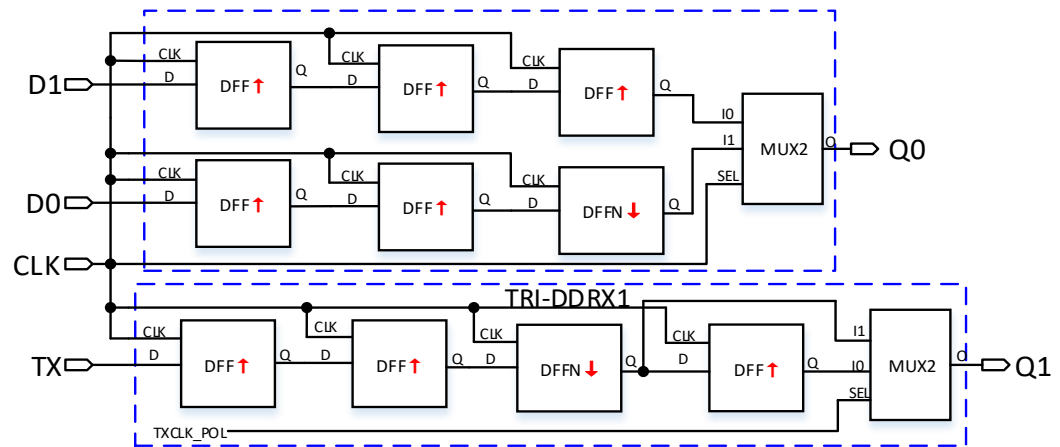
D1
D0
CLK
TX

CLK
D
DFF↑
Q
CLK
D
DFF↑
Q
CLK
D
DFF↑
Q
I0
I1
MUX2
Q
SEL
Q0

CLK
D
DFF↑
Q
CLK
D
DFF↑
Q
CLK
D
DFFN↓
Q

TRI-DDRX1
CLK
D
DFF↑
Q
CLK
D
DFF↑
Q
CLK
D
DFFN↓
Q
CLK
D
DFF↑
Q
I1
I0
MUX2
Q
SEL
Q1
TXCLK_POL